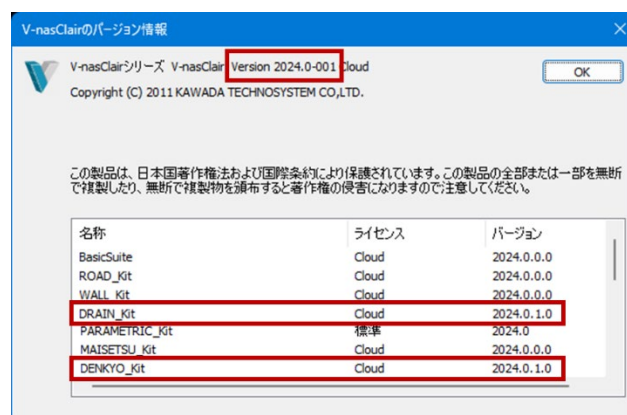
V-nasClairのバージョン情報

V-nasClairシリーズ V-nasClair Version 2024.0-001 Cloud

Copyright (C) 2011 KAWADA TECHNOSYSTEM CO.,LTD.

OK

この製品は、日本国著作権法および国際条約により保護されています。この製品の全部または一部を無断で複製したり、無断で複製物を頒布すると著作権の侵害になりますので注意してください。

| 名称 | ライセンス | バージョン |
|---|---|---|
| BasicSuite | Cloud | 2024.0.0.0 |
| ROAD_Kit | Cloud | 2024.0.0.0 |
| WALL_Kit | Cloud | 2024.0.0.0 |
| DRAIN_Kit | Cloud | 2024.0.1.0 |
| PARAMETRIC_Kit | 標準 | 2024.0 |
| MAISETSU_Kit | Cloud | 2024.0.0.0 |
| DENKYO_Kit | Cloud | 2024.0.1.0 |